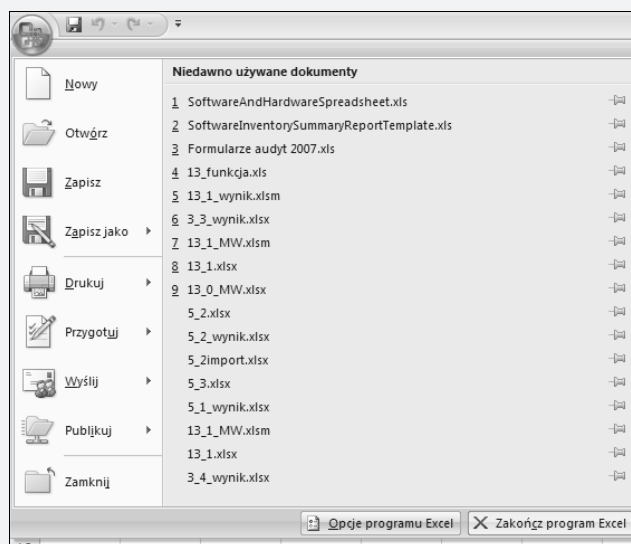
Nowy

Otwórz

Zapisz

Zapisz jako

Drukuj

Przygotuj

Wyślij

Publikuj

Zamknij

Niedawno używane dokumenty

1 SoftwareAndHardwareSpreadsheet.xls
2 SoftwareInventorySummaryReportTemplate.xls
3 Formularze audyt 2007.xls
4 13_funkcja.xls
5 13_1_wynik.xlsm
6 3_3_wynik.xlsx
7 13_1_MW.xlsm
8 13_1.xlsx
9 13_0_MW.xlsx
5_2.xlsx
5_2_wynik.xlsx
5_2import.xlsx
5_3.xlsx
5_1_wynik.xlsx
13_1_MW.xlsm
13_1.xlsx
3_4_wynik.xlsx

Opcje programu Excel
Zakończ program Excel